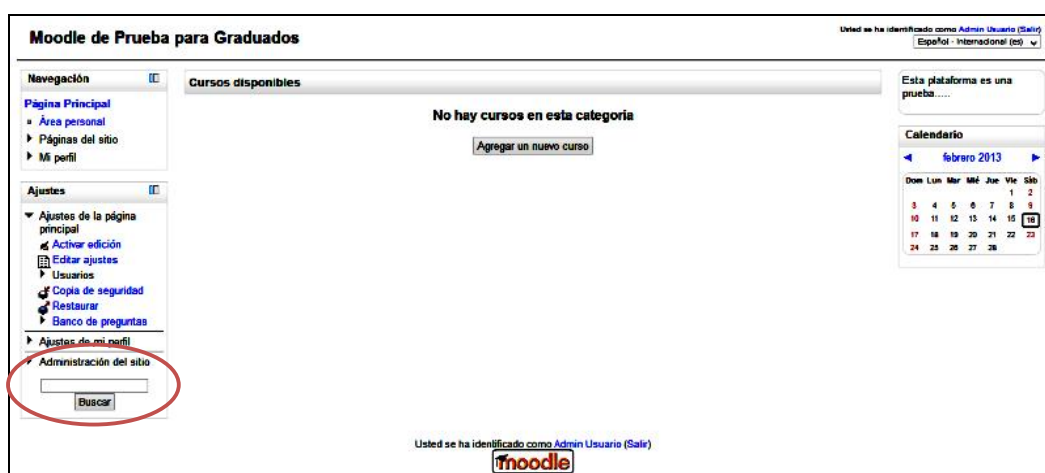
Moodle de Prueba para Graduados

Usted se ha identificado como Admin Usuario (Salir)
Español - Internacional (es)

Navegación
Página Principal
Área personal
Páginas del sitio
Mi perfil

Ajustes
Ajustes de la página principal
Activar edición
Editar ajustes
Usuarios
Copia de seguridad
Restaurar
Banco de preguntas
Ajustes de mi perfil
Administración del sitio
Buscar

Cursos disponibles

No hay cursos en esta categoria

Agregar un nuevo curso

Esta plataforma es una prueba.....

Calendario
febrero 2013

| Dom | Lun | Mar | Mié | Jue | Vie | Sáb |
|---|---|---|---|---|---|---|
| | | | | | 1 | 2 |
| 3 | 4 | 5 | 6 | 7 | 8 | 9 |
| 10 | 11 | 12 | 13 | 14 | 15 | 16 |
| 17 | 18 | 19 | 20 | 21 | 22 | 23 |
| 24 | 25 | 26 | 27 | 28 | | |

Usted se ha identificado como Admin Usuario (Salir)
moodle